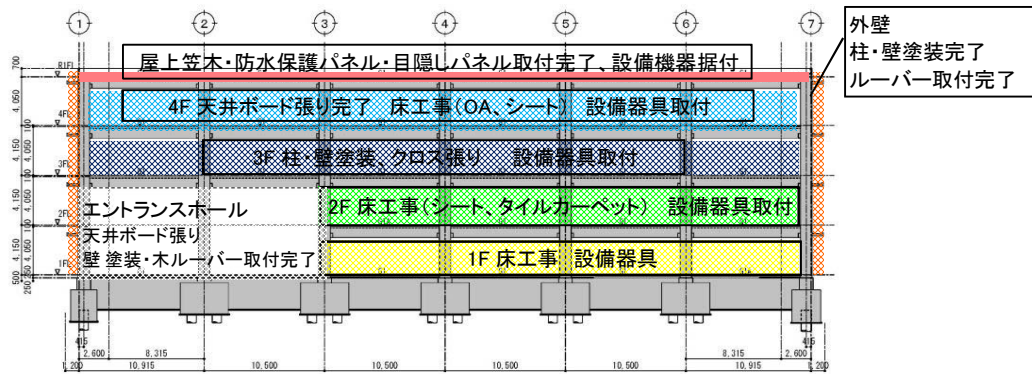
1 2 3 4 5 6 7

屋上笠木・防水保護パネル・目隠しパネル取付完了、設備機器据付

外壁
柱・壁塗装完了
ルーバー取付完了

4F 天井ボード張り完了　床工事(OA、シート)　設備器具取付

3F 柱・壁塗装、クロス張り　設備器具取付

エントランスホール
天井ボード張り
壁 塗装・木ルーバー取付完了

2F 床工事(シート、タイルカーペット)　設備器具取付

1F 床工事　設備器具

RFL
4FL
3FL
2FL
1FL

700
4,050
4,150
4,050
4,150
4,050
4,150
4,050
500
250

415
2,600
8,315
1,200
10,915
10,500
10,500
10,500
10,500
8,315
2,600
10,915
415
1,200